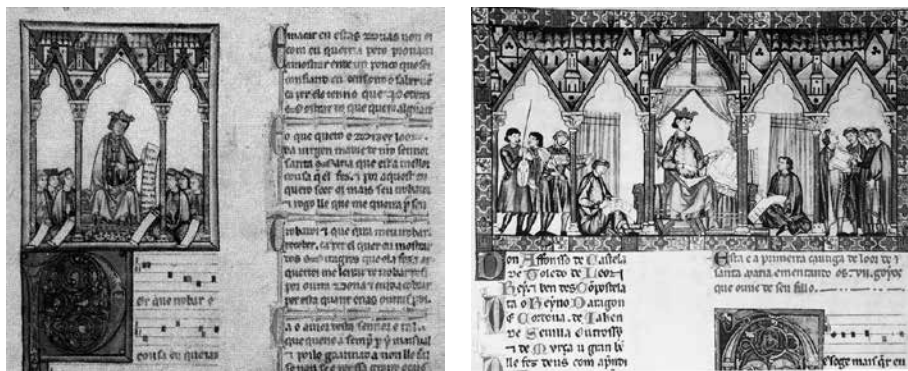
Pmaeir en estas trovas non e
com en quereu pero pronar
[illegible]
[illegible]
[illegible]
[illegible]

E o que quero e dizer loor
da virgen madre de nos senhor
santa maria que e a mellor
cousa que el fez; e por aquest eu
quero seer oi mais seu trobador
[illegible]

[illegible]
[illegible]
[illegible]
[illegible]
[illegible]

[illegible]
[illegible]
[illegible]
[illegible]

er que trobar e

cousa en queuas

Don Affonsso de Castela
de Toledo de Leon
Rey e ben des Conpostela
ta o Reyno Daragon
de Cordova de Jahen
de Sevilla outrossi
e de Murça u gran ben
lle fes deus com aprendi

Esta e a primeira cantiga de loor de
santa maria ementando os .VII. goyos
que ouve de seu fillo.

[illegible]